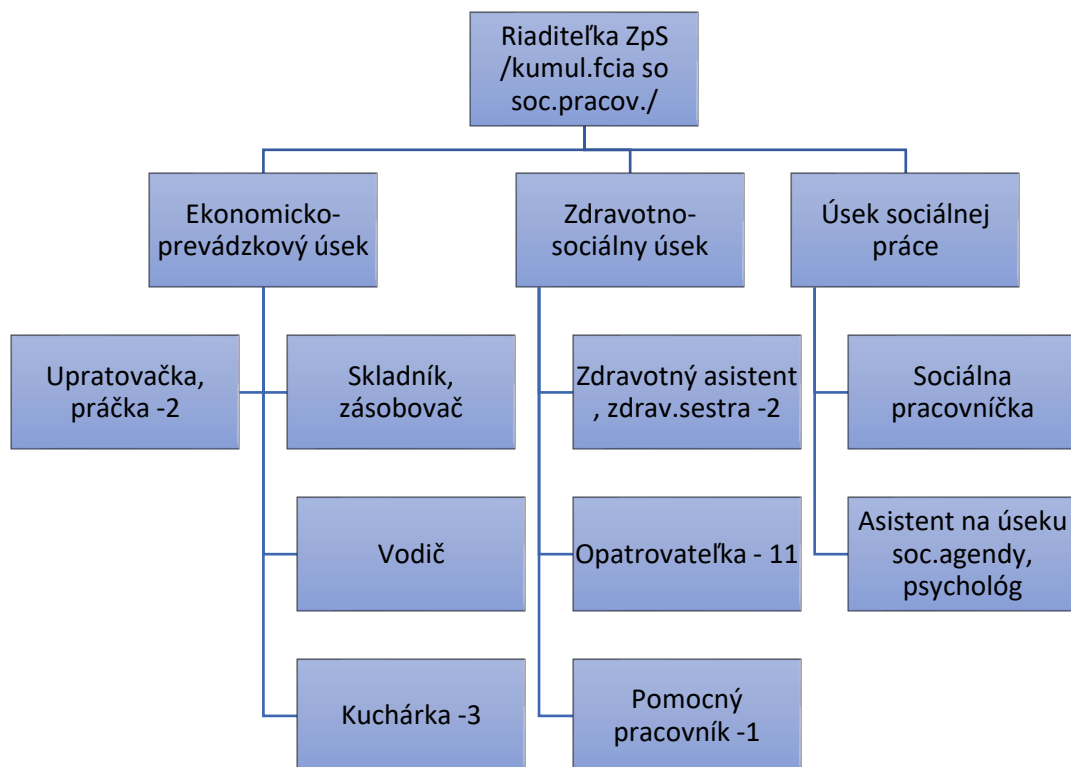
Riaditeľka ZpS /kumul.fcia so soc.pracov./

Ekonomicko-prevádzkový úsek

Zdravotno-sociálny úsek

Úsek sociálnej práce

Upratovačka, práčka -2

Skladník, zásobovač

Vodič

Kuchárka -3

Zdravotný asistent , zdrav.sestra -2

Opatrovateľka - 11

Pomocný pracovník -1

Sociálna pracovníčka

Asistent na úseku soc.agendy, psychológ